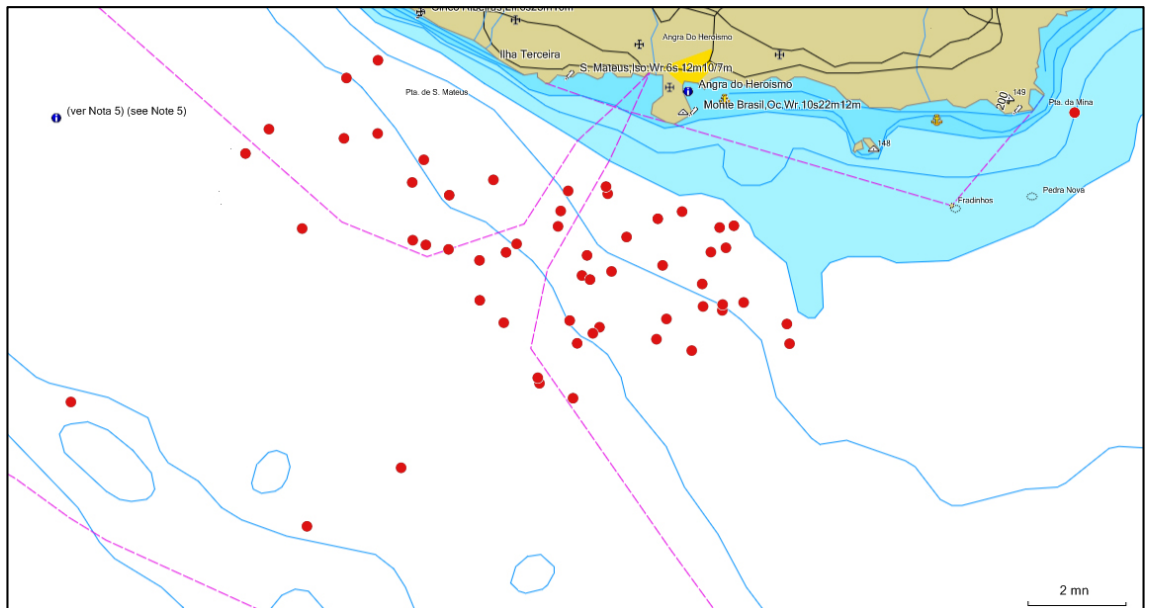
Cinco Ribeiras,Fl.3s20m10m
Ilha Terceira
Angra Do Heroismo
S. Mateus,Iso.Wr.6s.12m10/7m
Angra do Heroismo
Monte Brasil,Oc.Wr.10s22m12m
Pta. de S. Mateus
(ver Nota 5) (see Note 5)
200
149
148
Pta. da Mina
Fradinhos
Pedra Nova
2 mn